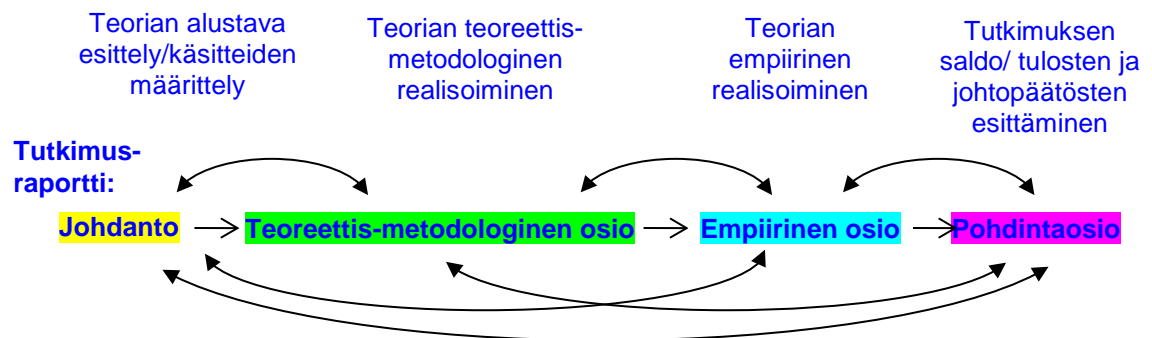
Teorian alustava esittely/käsitteiden määrittely

Teorian teoreettis-metodologinen realisoiminen

Teorian empiirinen realisoiminen

Tutkimuksen saldo/ tulosten ja johtopäätösten esittäminen

Tutkimus-raportti:

Johdanto

Teoreettis-metodologinen osio

Empiirinen osio

Pohdintaosio